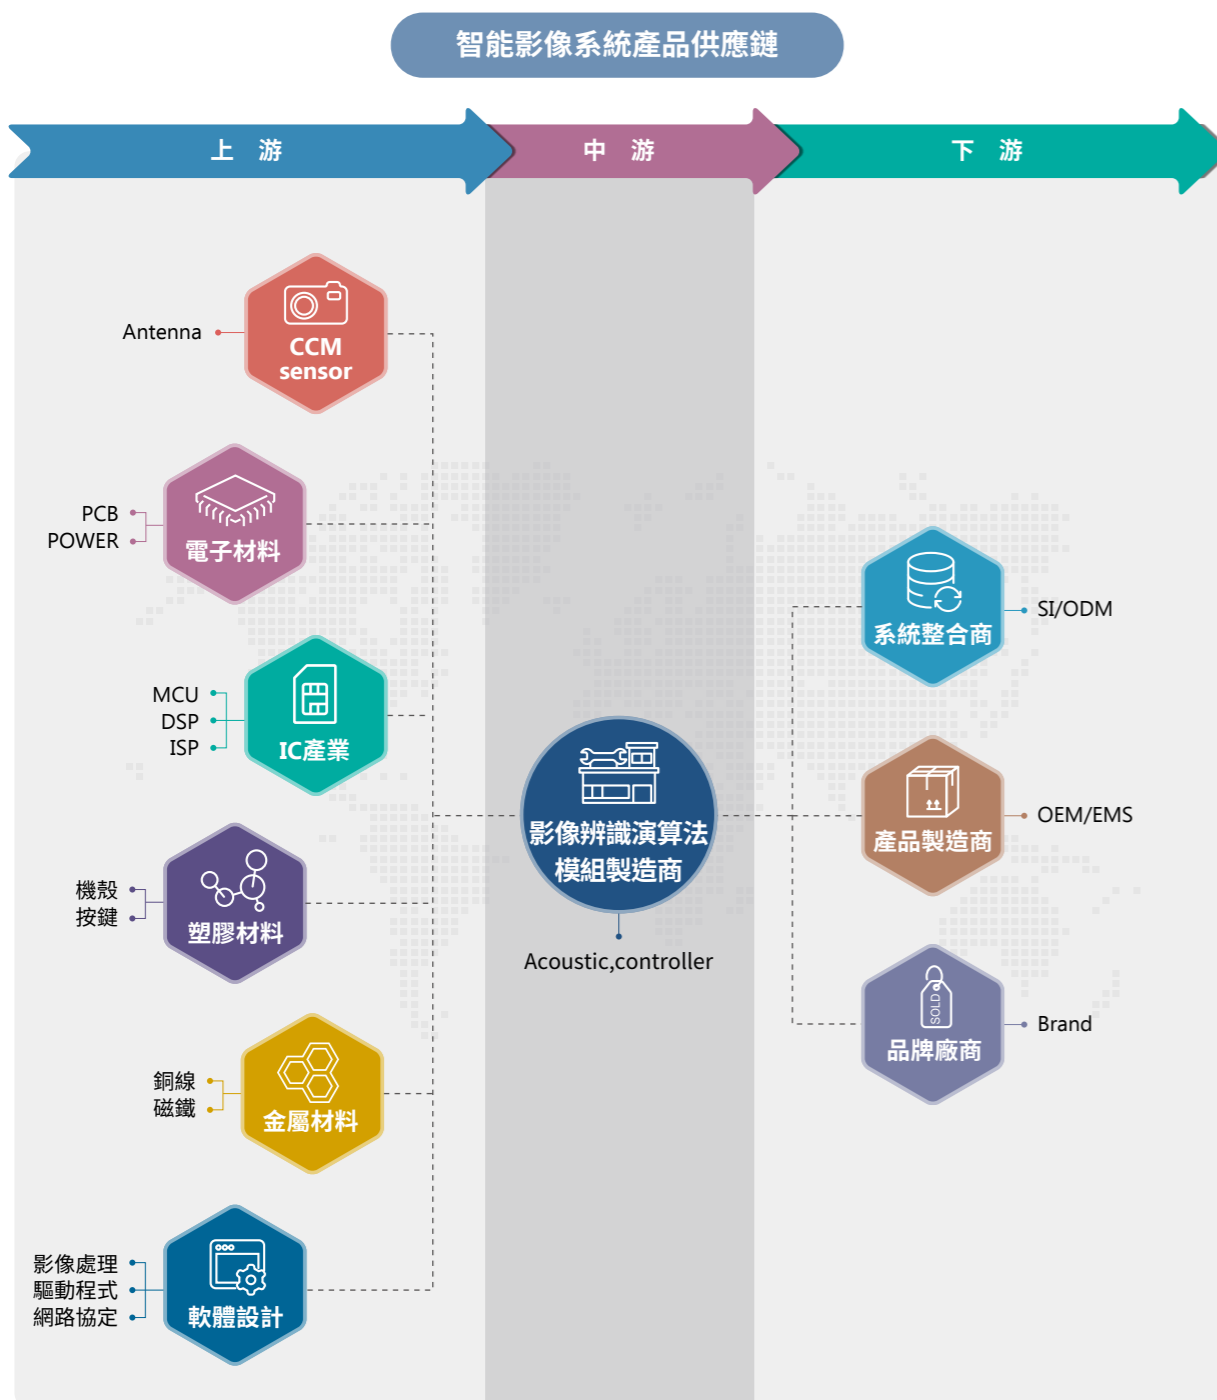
智能影像系統產品供應鏈

上 游

中 游

下 游

Antenna

CCM sensor

PCB
POWER

電子材料

MCU
DSP
ISP

IC產業

機殼
按鍵

塑膠材料

銅線
磁鐵

金屬材料

影像處理
驅動程式
網路協定

軟體設計

影像辨識演算法模組製造商

Acoustic,controller

系統整合商

SI/ODM

產品製造商

OEM/EMS

SOLD

品牌廠商

Brand